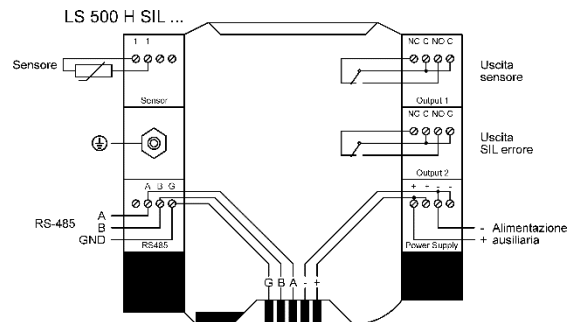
LS 500 H SIL ...

1 1

Sensore

Sensor

A B G

RS-485

A

B

GND

RS485

NC C NO C

Uscita sensore

Output 1

NC C NO C

Uscita SIL errore

Output 2

+ - - -

- Alimentazione

+ ausiliaria

Power Supply

G B A - +